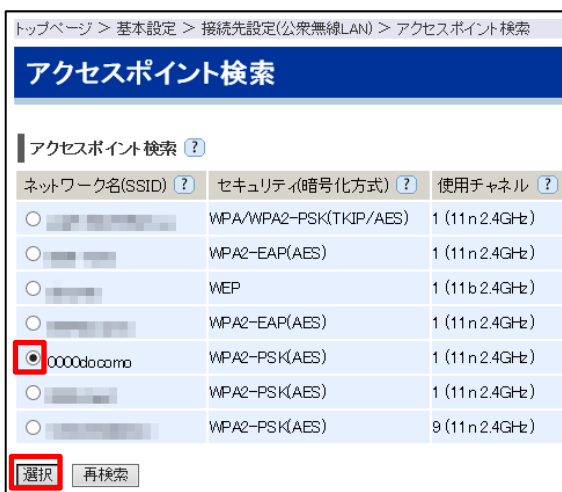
トップページ > 基本設定 > 接続先設定(公衆無線LAN) > アクセスポイント検索

アクセスポイント検索

アクセスポイント検索 ?

| ネットワーク名(SSID) ? | セキュリティ(暗号化方式) ? | 使用チャネル ? |
|---|---|---|
| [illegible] | WPA/WPA2-PSK(TKIP/AES) | 1 (11n 2.4GHz) |
| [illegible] | WPA2-EAP(AES) | 1 (11n 2.4GHz) |
| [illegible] | WEP | 1 (11b 2.4GHz) |
| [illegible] | WPA2-EAP(AES) | 1 (11n 2.4GHz) |
| 0000docomo | WPA2-PSK(AES) | 1 (11n 2.4GHz) |
| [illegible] | WPA2-PSK(AES) | 1 (11n 2.4GHz) |
| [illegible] | WPA2-PSK(AES) | 9 (11n 2.4GHz) |

選択 再検索